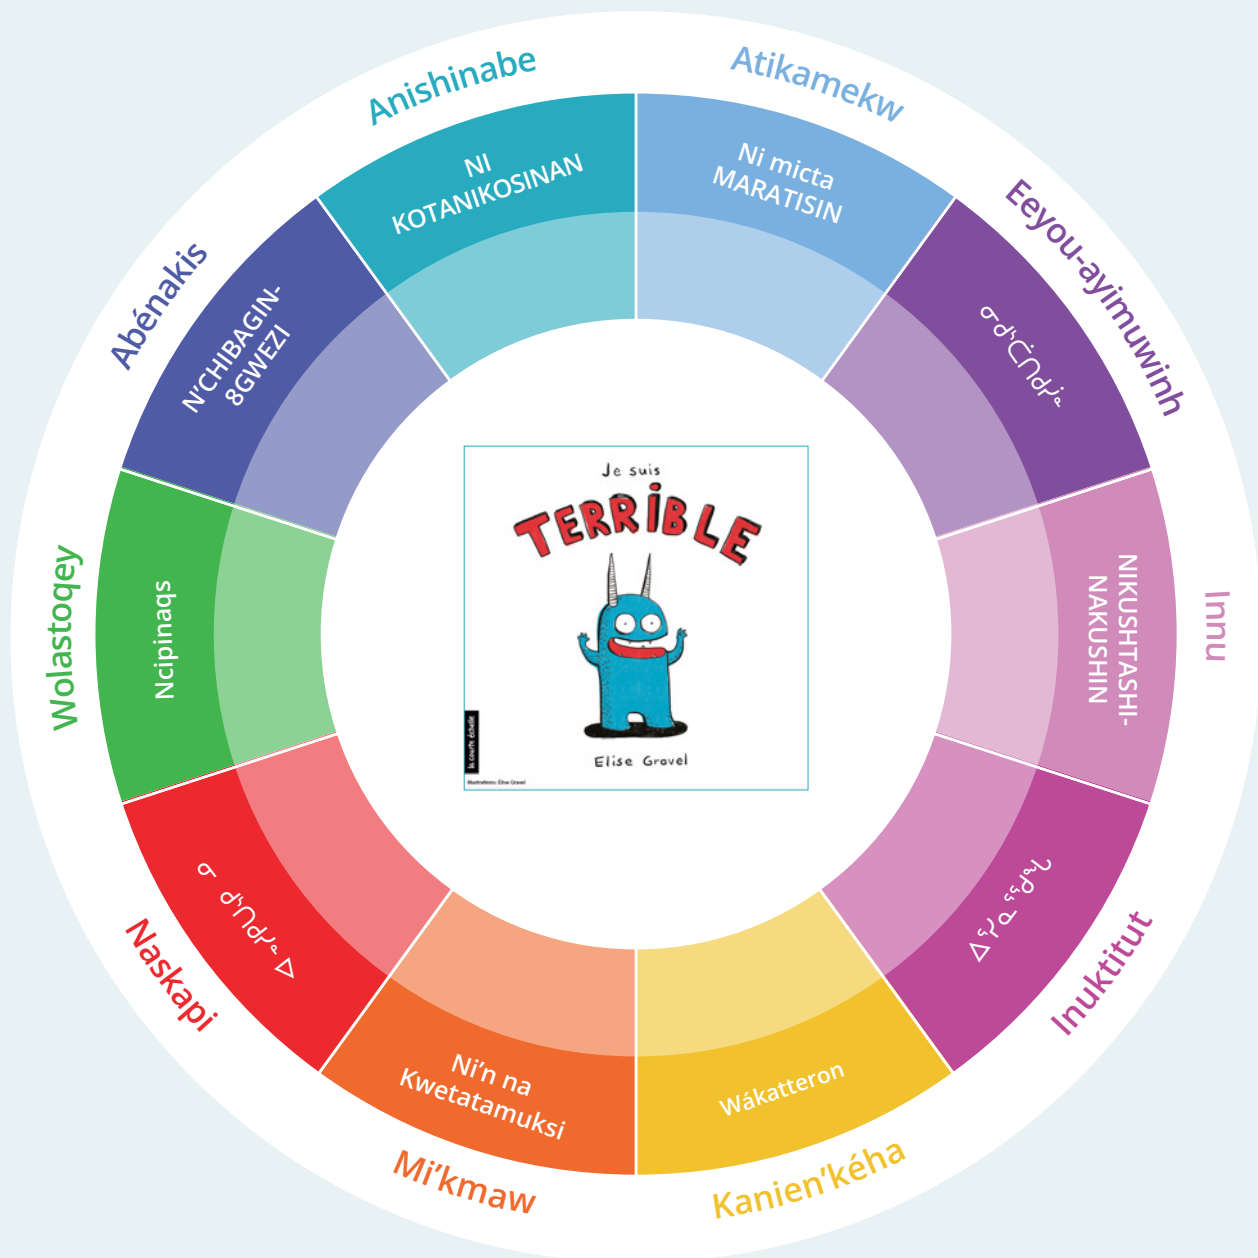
Atikamekw
Ni micta MARATISIN

Eeyou-ayimuwinh
ᓂᒌᑖᑎᓯᓐ

Innu
NIKUSHTASHI-NAKUSHIN

Inuktitut
ᐃᓕᓈᕐᓇᖅ

Kanien'kéha
Wákatteron

Mi'kmaw
Ni'n na Kwetatamuksi

Naskapi
ᓂ ᒌᑎᓯᓐ ᐃ

Wolastoqey
Ncipinaqs

Abénakis
N'CHIBAGIN-8GWEZI

Anishinabe
NI KOTANIKOSINAN

Je suis
TERRIBLE
Elise Gravel
la courte échelle
Illustrations: Élise Gravel